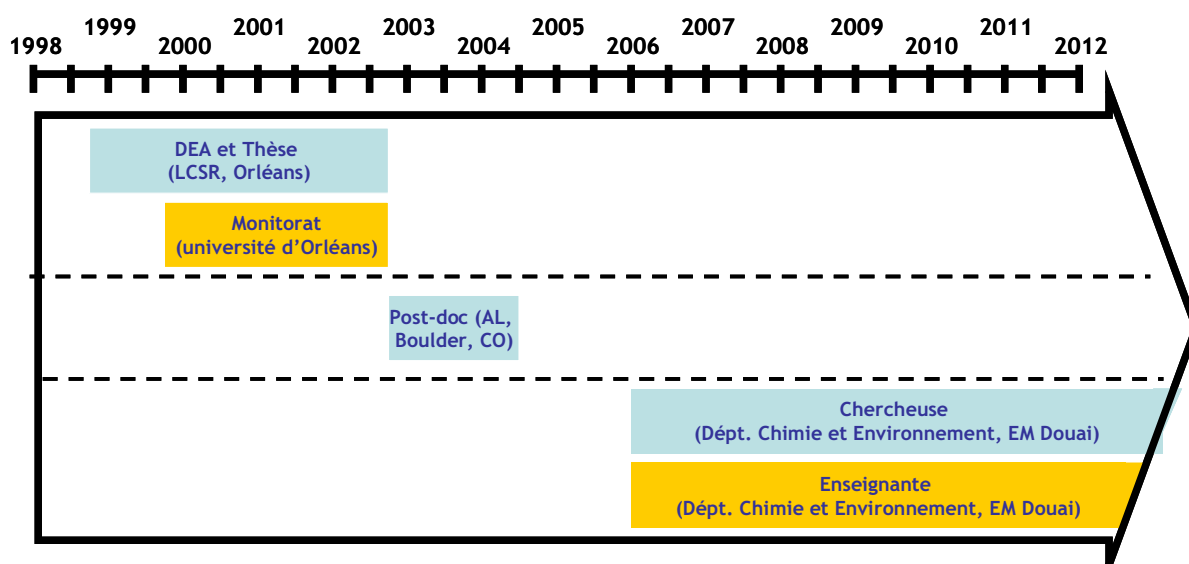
1998 1999 2000 2001 2002 2003 2004 2005 2006 2007 2008 2009 2010 2011 2012

DEA et Thèse
(LCSR, Orléans)

Monitorat
(université d'Orléans)

Post-doc (AL, Boulder, CO)

Chercheuse
(Dépt. Chimie et Environnement, EM Douai)

Enseignante
(Dépt. Chimie et Environnement, EM Douai)